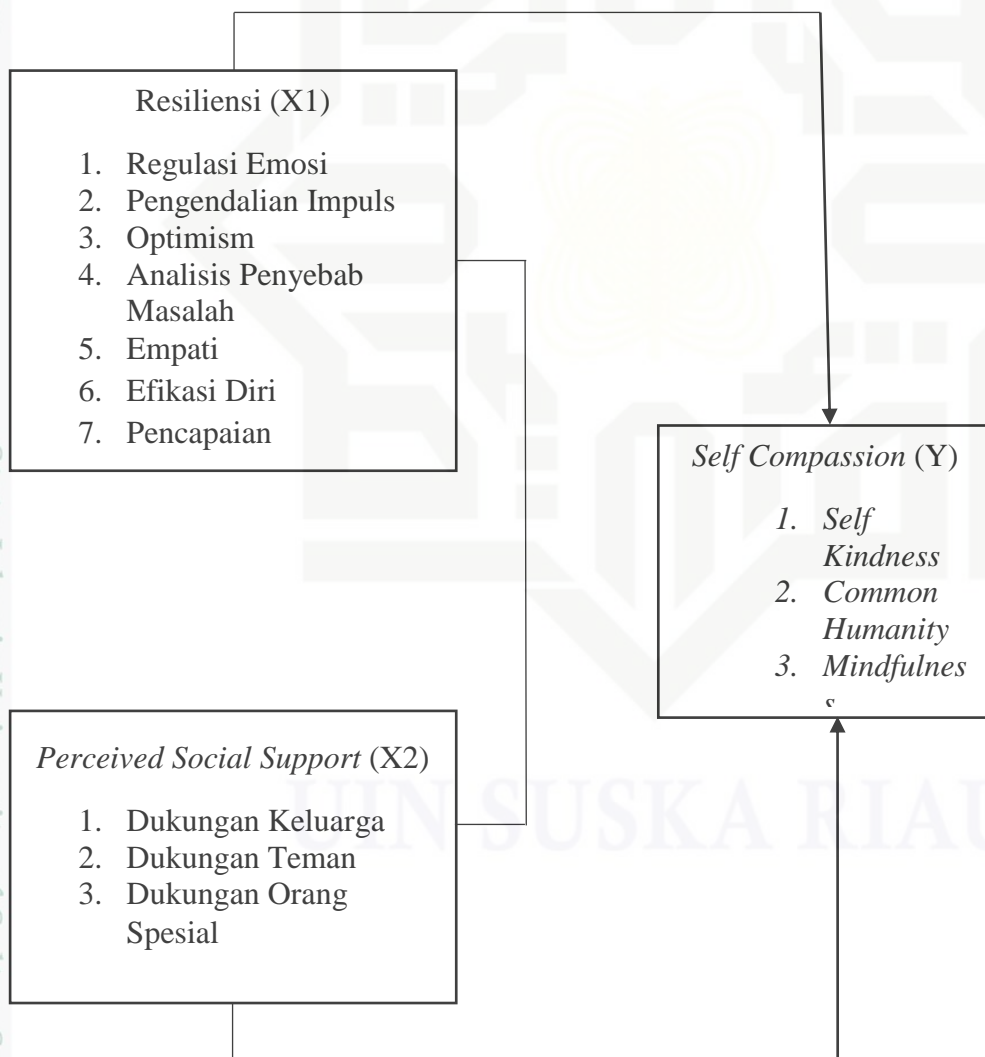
Resiliensi (X1)

1. Regulasi Emosi
2. Pengendalian Impuls
3. Optimism
4. Analisis Penyebab Masalah
5. Empati
6. Efikasi Diri
7. Pencapaian

*Self Compassion* (Y)

1. *Self Kindness*
2. *Common Humanity*
3. *Mindfulnes* s

*Perceived Social Support* (X2)

1. Dukungan Keluarga
2. Dukungan Teman
3. Dukungan Orang Spesial

UIN SUSKA RIAU